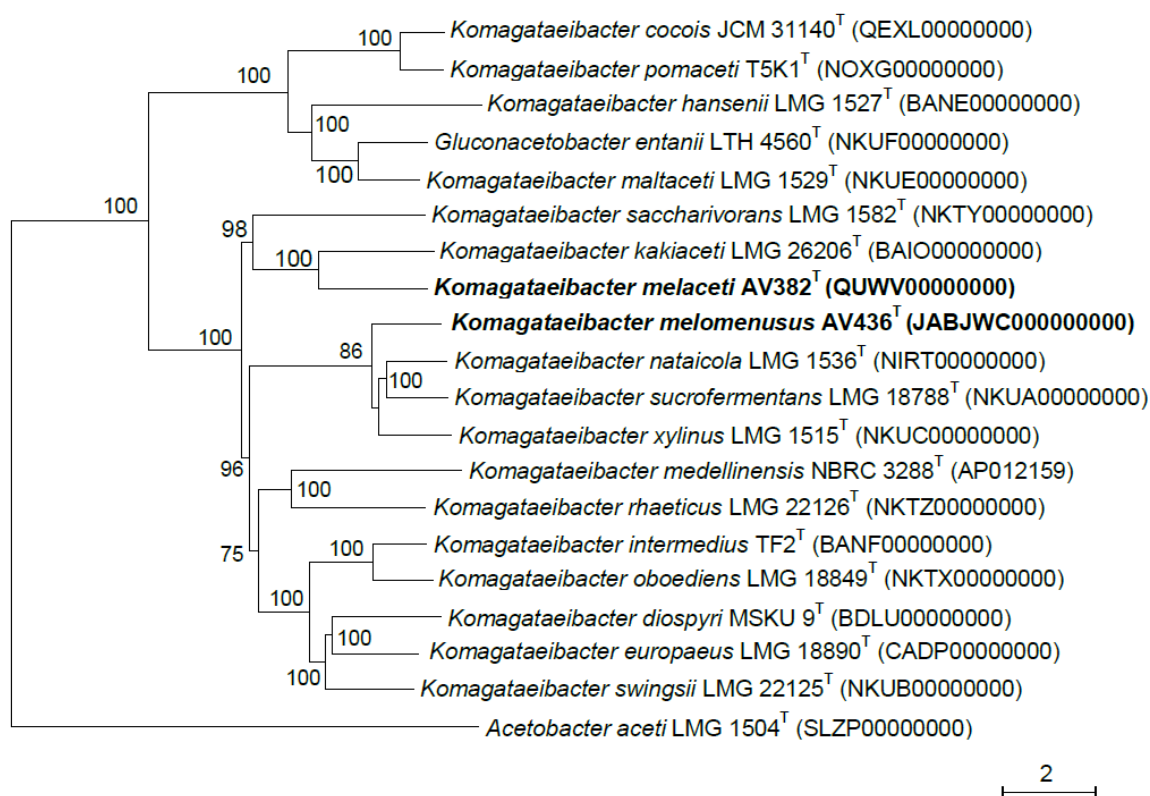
100
Komagataeibacter cocois JCM 31140$^T$ (QEXL00000000)
100
Komagataeibacter pomaceti T5K1$^T$ (NOXG00000000)
Komagataeibacter hansenii LMG 1527$^T$ (BANE00000000)
100
Gluconacetobacter entanii LTH 4560$^T$ (NKUF00000000)
100
Komagataeibacter maltaceti LMG 1529$^T$ (NKUE00000000)
100
Komagataeibacter saccharivorans LMG 1582$^T$ (NKTY00000000)
98
Komagataeibacter kakiaceti LMG 26206$^T$ (BAIO00000000)
100
Komagataeibacter melaceti AV382$^T$ (QUWV00000000)
100
Komagataeibacter melomenusus AV436$^T$ (JABJWC000000000)
86
Komagataeibacter nataicola LMG 1536$^T$ (NIRT00000000)
100
Komagataeibacter sucrofermentans LMG 18788$^T$ (NKUA00000000)
Komagataeibacter xylinus LMG 1515$^T$ (NKUC00000000)
96
Komagataeibacter medellinensis NBRC 3288$^T$ (AP012159)
100
Komagataeibacter rhaeticus LMG 22126$^T$ (NKTZ00000000)
75
100
Komagataeibacter intermedius TF2$^T$ (BANF00000000)
Komagataeibacter oboediens LMG 18849$^T$ (NKTX00000000)
100
Komagataeibacter diospyri MSKU 9$^T$ (BDLU00000000)
100
Komagataeibacter europaeus LMG 18890$^T$ (CADP00000000)
100
Komagataeibacter swingsii LMG 22125$^T$ (NKUB00000000)
Acetobacter aceti LMG 1504$^T$ (SLZP00000000)
2